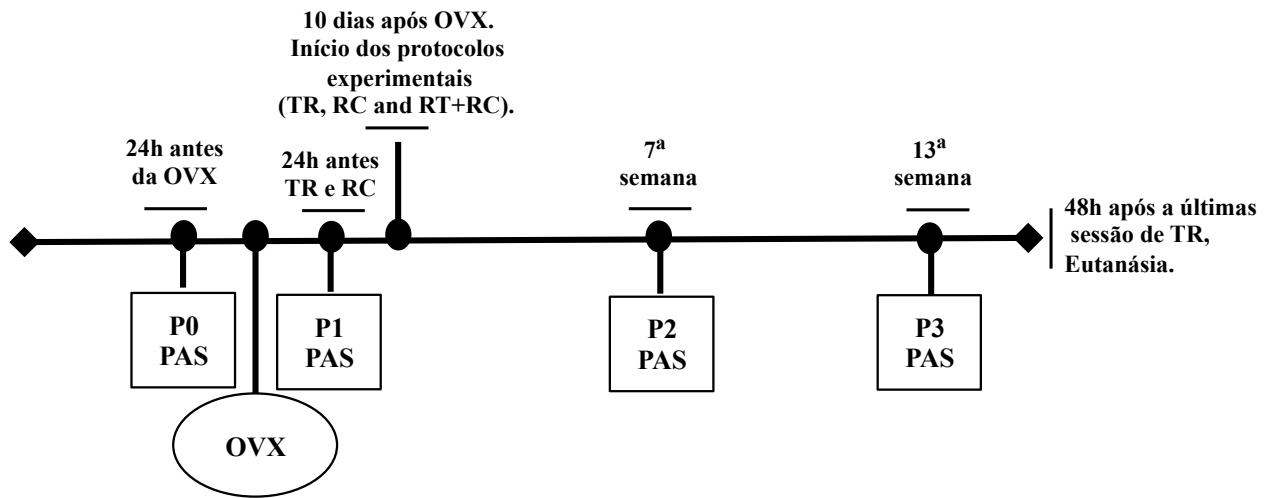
10 dias após OVX. Início dos protocolos experimentais (TR, RC and RT+RC).

24h antes da OVX

24h antes TR e RC

7ª semana

13ª semana

48h após a últimas sessão de TR, Eutanásia.

P0 PAS

P1 PAS

P2 PAS

P3 PAS

OVX